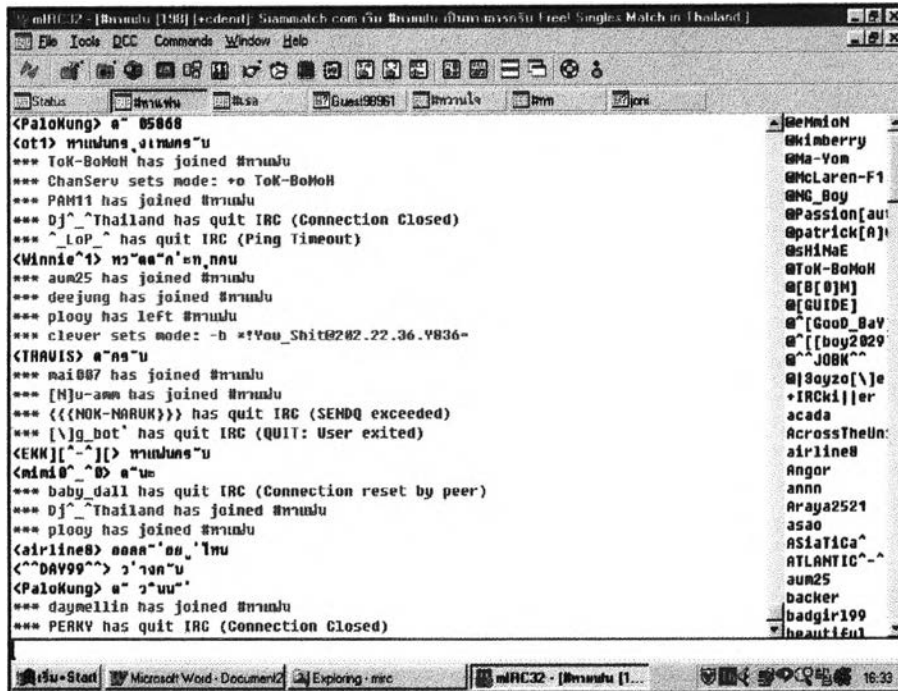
mIRC32 - [#หาแฟน [198] [+cdenrt]: Siammatch.com เว็บ #หาแฟน เป็นการหาแฟนฟรี Free! Singles Match in Thailand ]

File Tools DCC Commands Window Help

Status | #หาแฟน | #เสร | Guest98961 | #หวานใจ | #mm | joni

<PaloKung> a^ 05868
<ot1> หาแฟนครับ ง่ายมากครับ
*** ToK-BoMoH has joined #หาแฟน
*** ChanServ sets mode: +o ToK-BoMoH
*** PAM11 has joined #หาแฟน
*** Dj^_^Thailand has quit IRC (Connection Closed)
*** ^_LoP_^ has quit IRC (Ping Timeout)
<Winnie^1> หว^ดด^ก'ะท,กคน
*** aum25 has joined #หาแฟน
*** deejung has joined #หาแฟน
*** plooy has left #หาแฟน
*** clever sets mode: -b *!You_Shit@202.22.36.Y836-
<TRAVIS> a^ศร^บ
*** mai007 has joined #หาแฟน
*** [M]u-amm has joined #หาแฟน
*** {{{NOK-NARUK}}} has quit IRC (SENDQ exceeded)
*** [\]g_bot' has quit IRC (QUIT: User exited)
<EKK][^-^][> หาแฟนครับ
<mimi0^_^0> a^นะ
*** baby_dall has quit IRC (Connection reset by peer)
*** Dj^_^Thailand has joined #หาแฟน
*** plooy has joined #หาแฟน
<airline8> ออด^'ยะ,'ไหน
<^^DAY99^^> ว'าง^บ
<PaloKung> a^ ว^นน^'
*** daymellin has joined #หาแฟน
*** PERKY has quit IRC (Connection Closed)

@eMmioN
@kimberry
@Ma-Yom
@McLaren-F1
@NG_Boy
@Passion[au
@patrick[A]
@sHiNaE
@ToK-BoMoH
@[B[0]M]
@[GUIDE]
@^[GooD_BaY
@^[[boy2029
@^^JOBK^^
@|3oyzo[\]e
+IRCki||er
acada
AcrossTheUn
airline8
Angor
annn
Araya2521
asao
ASiaTiCa^
ATLANTIC^-^
aum25
backer
badgir199
beautiful

เริ่ม Start | Microsoft Word - Document2 | Exploring - mirc | mIRC32 - [#หาแฟน [1... | 16:33